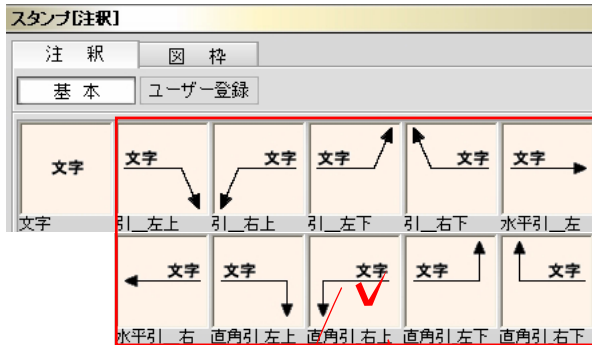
スタンプ[注釈]

注 釈
図 枠

基 本
ユーザー登録

文字
文字
引__左上
文字
引__右上
文字
引__左下
文字
引__右下
文字
水平引__左

文字
水平引__右
文字
直角引 左上
文字
直角引 右上
文字
直角引 左下
文字
直角引 右下